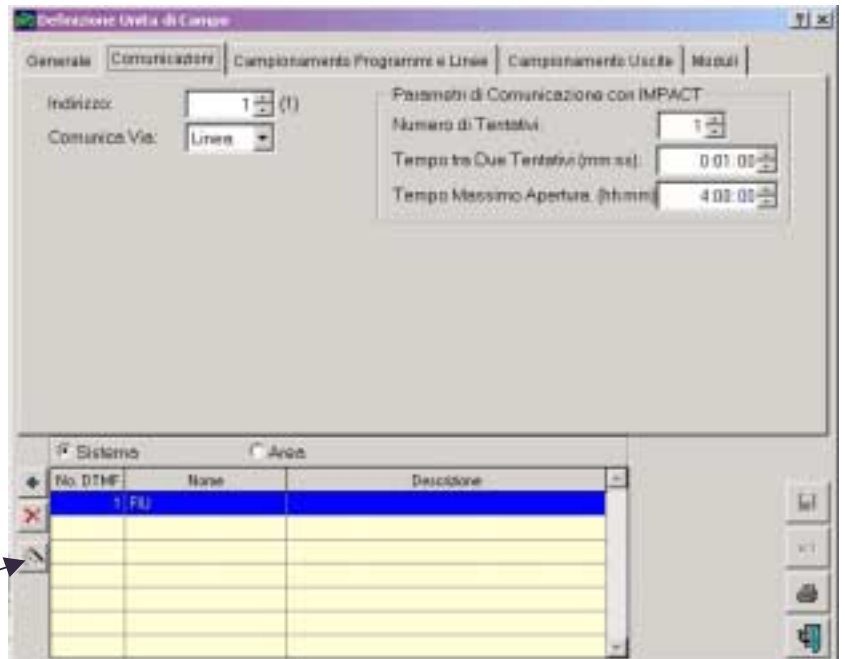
Definizione Unità di Campo

?| ×

Generale | Comunicazioni | Campionamento Programmi e Linee | Campionamento Uscite | Moduli

Indirizzo: 1 (1)

Comunica Via: Linea

Parametri di Comunicazione con IMPACT

Numero di Tentativi 1

Tempo tra Due Tentativi (mm:ss): 0:01:00

Tempo Massimo Apertura: (hh:mm) 4:00:00

Sistema

Area

| No. DTMF | Nome | Descrizione |
|---|---|---|
| 1 | RIU | |
| | | |
| | | |
| | | |
| | | |
| | | |
| | | |
| | | |